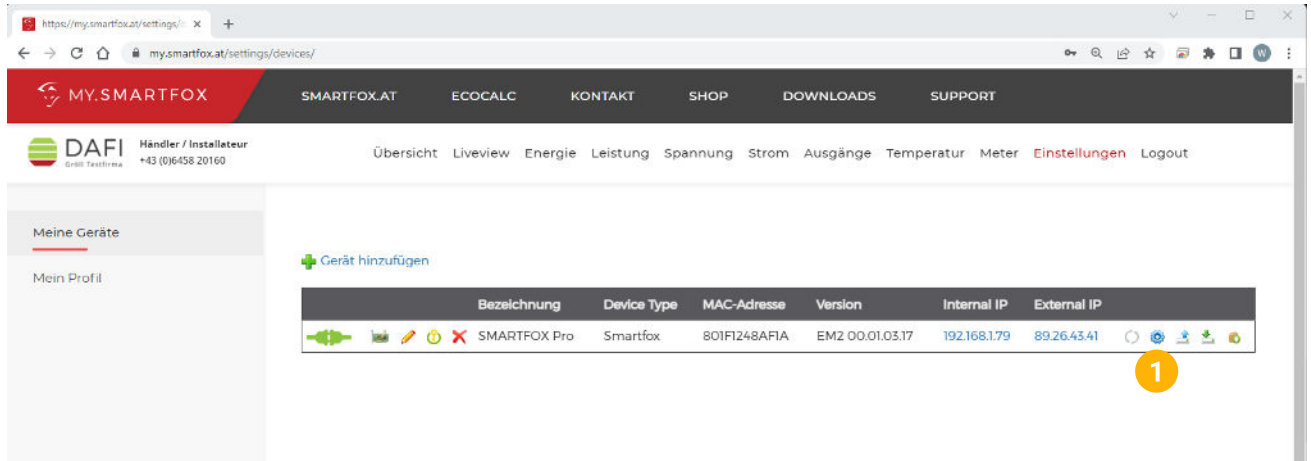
https://my.smartfox.at/settings/

my.smartfox.at/settings/devices/

MY.SMARTFOX

SMARTFOX.AT ECOCALC KONTAKT SHOP DOWNLOADS SUPPORT

DAFI
Grill Testfirma

Händler / Installateur
+43 (0)6458 20160

Übersicht Liveview Energie Leistung Spannung Strom Ausgänge Temperatur Meter Einstellungen Logout

Meine Geräte

Mein Profil

Gerät hinzufügen

| | Bezeichnung | Device Type | MAC-Adresse | Version | Internal IP | External IP | |
|---|---|---|---|---|---|---|---|
| | SMARTFOX Pro | Smartfox | 801F1248AF1A | EM2 00.01.03.17 | 192.168.1.79 | 89.26.43.41 | |

1